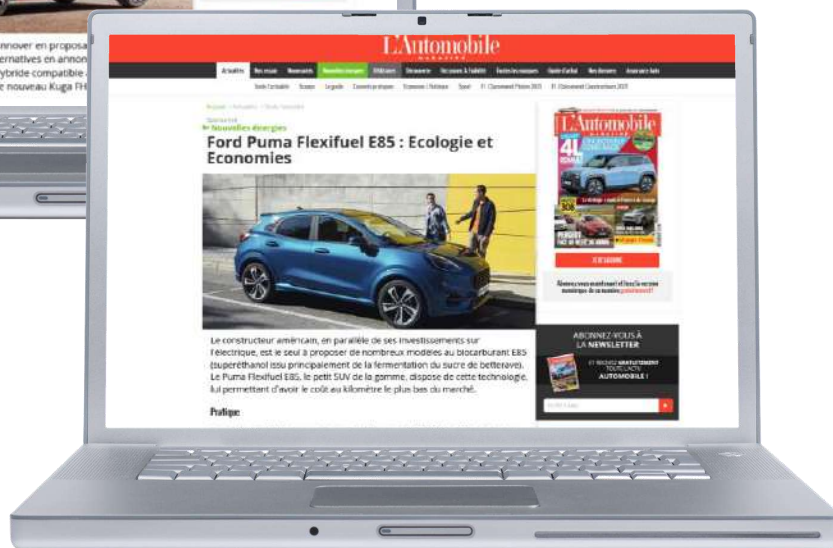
nnover en proposa
ernatives en annon
ybride compatible
nouveau Kuga FH

L'Automobile
MAGAZINE

Actualites | Nos essais | Nouveautés | Nouvelles énergies | Utilitaires | Découverte | Vacances & loisirs | Toutes les marques | Guide d'achat | Nos dossiers | Anunciar-toi

Nouvelles énergies
Ford Puma Flexifuel E85 : Ecologie et Economies

Le constructeur américain, en parallèle de ses investissements sur l'électrique, est le seul à proposer de nombreux modèles au biocarburant E85 (superéthanol issu principalement de la fermentation du sucre de betterave). Le Puma Flexifuel E85, le petit SUV de la gamme, dispose de cette technologie, lui permettant d'avoir le coût au kilomètre le plus bas du marché.

Pratique

L'Automobile
MAGAZINE
41

JE M'ABONNE

ABONNEZ-VOUS À LA NEWSLETTER

AUTOMOBILE !